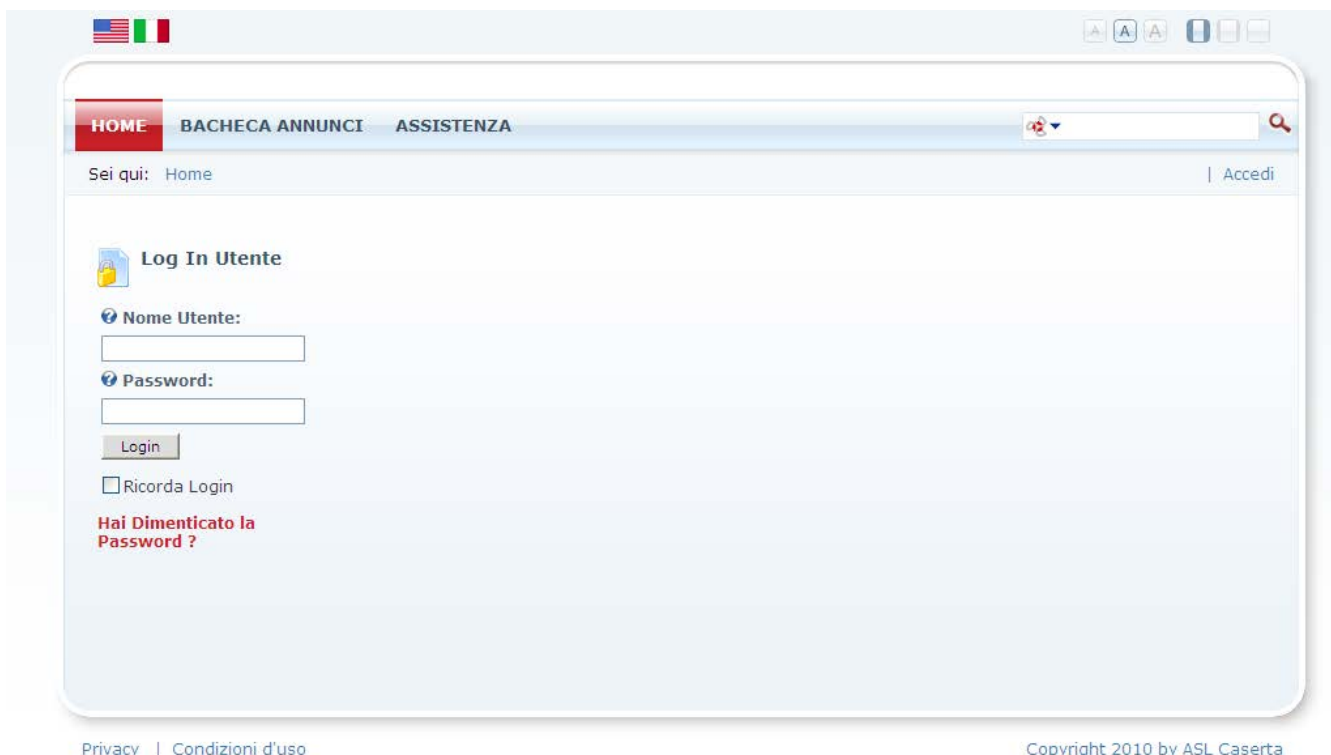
A A A

HOME BACHECA ANNUNCI ASSISTENZA

Sei qui: Home

| Accedi

Log In Utente

Nome Utente:

Password:

Login

Ricorda Login

Hai Dimenticato la Password ?

Privacy | Condizioni d'uso

Copyright 2010 by ASL Caserta